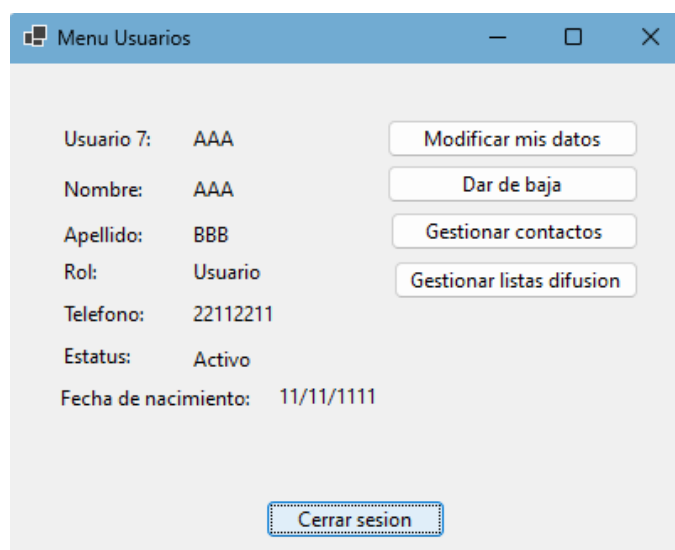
Menu Usuarios

Usuario 7: AAA
Nombre: AAA
Apellido: BBB
Rol: Usuario
Telefono: 22112211
Estatus: Activo
Fecha de nacimiento: 11/11/1111

Modificar mis datos
Dar de baja
Gestionar contactos
Gestionar listas difusion

Cerrar sesion